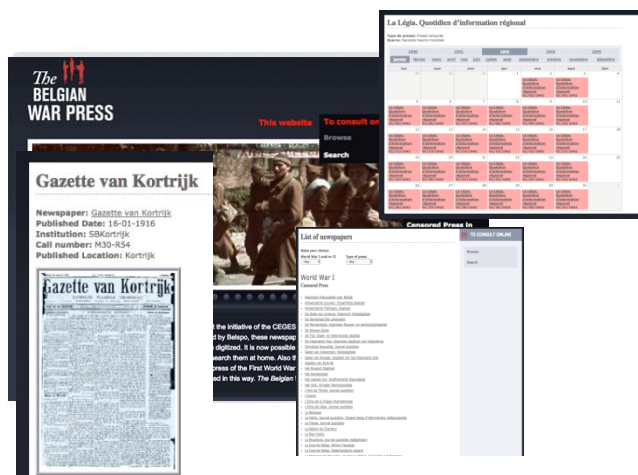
The BELGIAN WAR PRESS

This website

To consult on

Browse

Search

Gazette van Kortrijk

Newspaper: Gazette van Kortrijk
Published Date: 16-01-1916
Institution: SBKortrijk
Call number: M30-R54
Published Location: Kortrijk

Gazette van Kortrijk

t the initiative of the CEGES
d by Belspo, these newspap
digitized. It is now possible
search them at home. Also t
press of the First World War
ed in this way. The Belgian

La Légia. Quotidien d'information régional

Type de presse: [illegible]
Guerre: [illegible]

1940 1941 1942 1943 1944

janvier février mars avril mai juin juillet août septembre octobre novembre décembre

lun mar mer jeu ven sam dim

List of newspapers

TO CONSULT ONLINE

Browse

Search

World War I
Censored Press

Censored Press in